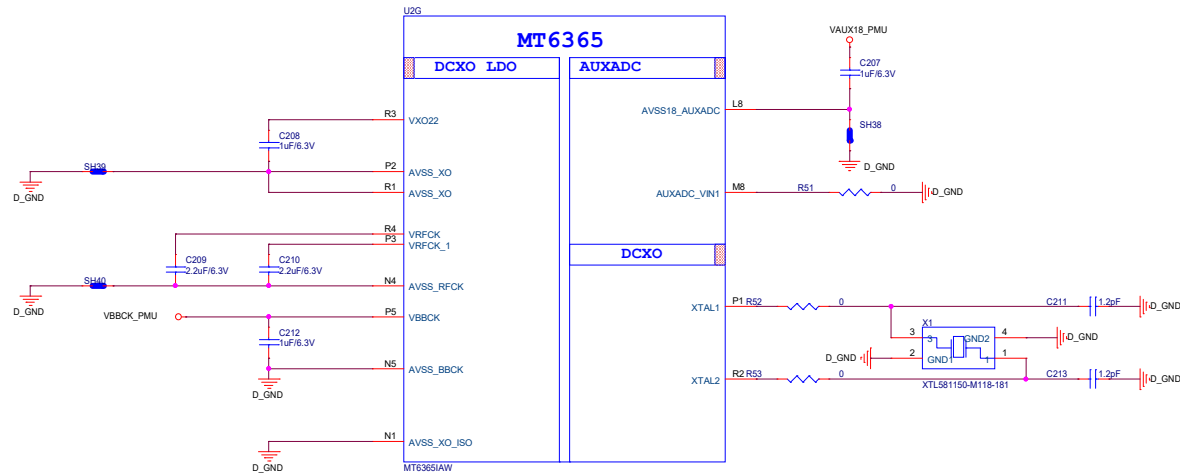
U2G

MT6365

DCXO LDO

AUXADC

VAUX18_PMU

C207
1uF/6.3V

R3 VXO22

C208
1uF/6.3V

AVSS18_AUXADC L8

SH38

D_GND

SH39

P2 AVSS_XO

D_GND

R1 AVSS_XO

AUXADC_VIN1 M8 R51 0 D_GND

R4 VRFCK
P3 VRFCK_1

DCXO

C209
2.2uF/6.3V

C210
2.2uF/6.3V

SH40

N4 AVSS_RFCK

D_GND

XTAL1 P1 R52 0 C211 1.2pF D_GND

VBBCK_PMU P5 VBBCK

X1
3 4 D_GND
GND2

C212
1uF/6.3V

D_GND 2 GND 1

N5 AVSS_BBCK

XTAL2 R2 R53 0 C213 1.2pF D_GND

D_GND

XTL581150-M118-181

N1 AVSS_XO_ISO

D_GND

MT6365IAW